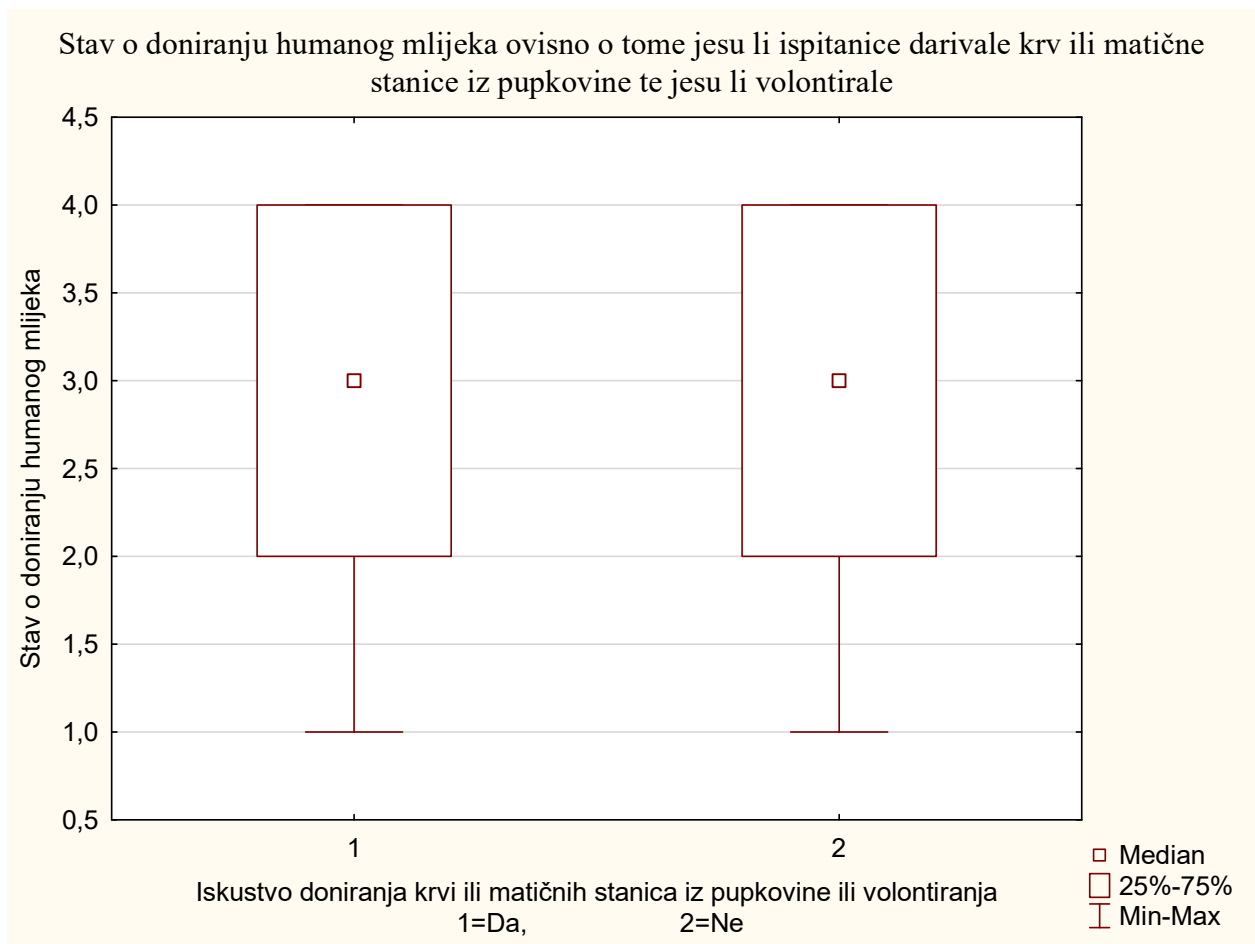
Stav o doniranju humanog mlijeka ovisno o tome jesu li ispitanice darivale krv ili matične stanice iz pupkovine te jesu li volontirale

Stav o doniranju humanog mlijeka

4,5
4,0
3,5
3,0
2,5
2,0
1,5
1,0
0,5

1
2

Iskustvo doniranja krvi ili matičnih stanica iz pupkovine ili volontiranja
1=Da, 2=Ne

Median
25%-75%
Min-Max